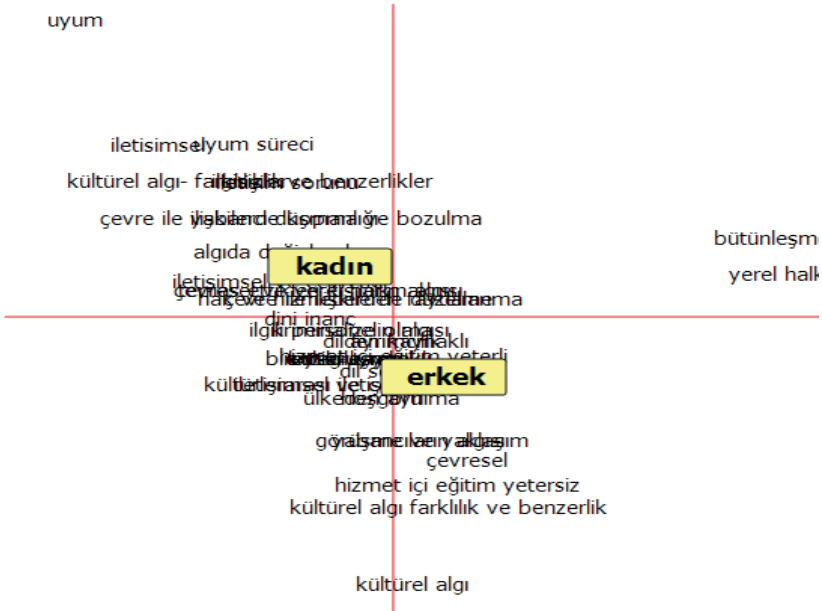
uyum

iletisimsel uyum süreci

kültürel algı- farklılıklar ve benzerlikler

çevre ile ilişkide dışlanma

algıda değişkenlik

bütünleşme

kadın

yerel halk

iletisimsel

dini inanç

dil

erkek

kültürel algı

ülkede uyum

çevresel

hizmet içi eğitim yetersiz

kültürel algı farklılık ve benzerlik

kültürel algı